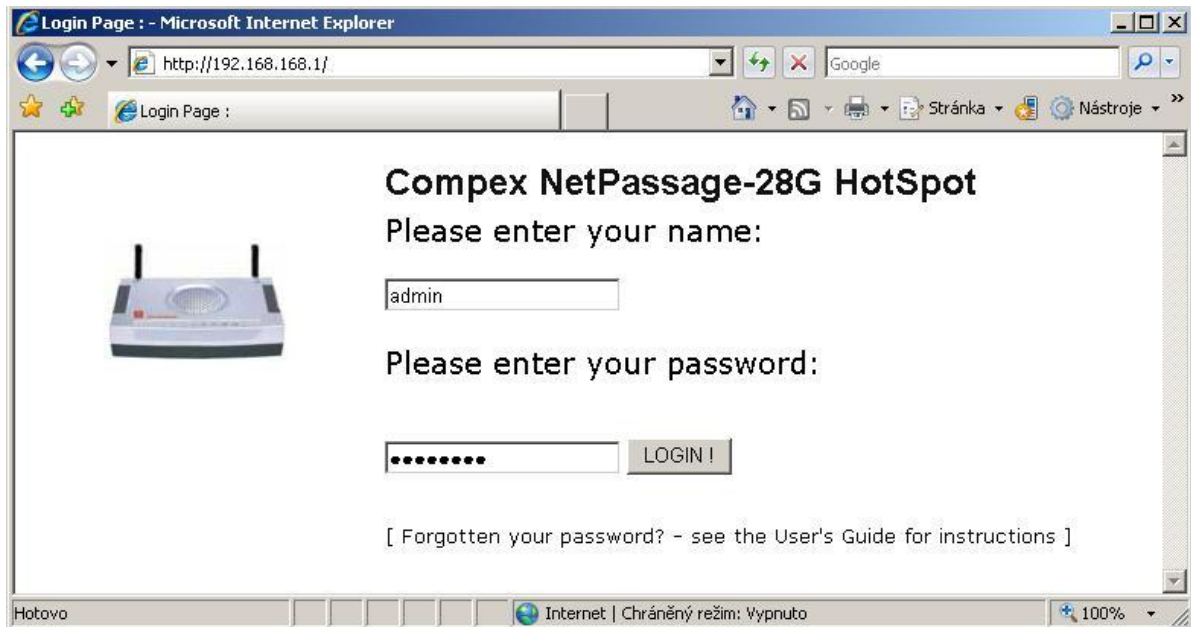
Login Page : - Microsoft Internet Explorer

http://192.168.168.1/

Google

Login Page :

Stránka

Nástroje

Compex NetPassage-28G HotSpot

Please enter your name:

admin

Please enter your password:

•••••••••

LOGIN !

[ Forgotten your password? - see the User's Guide for instructions ]

Hotovo

Internet | Chráněný režim: Vypnuto

100%